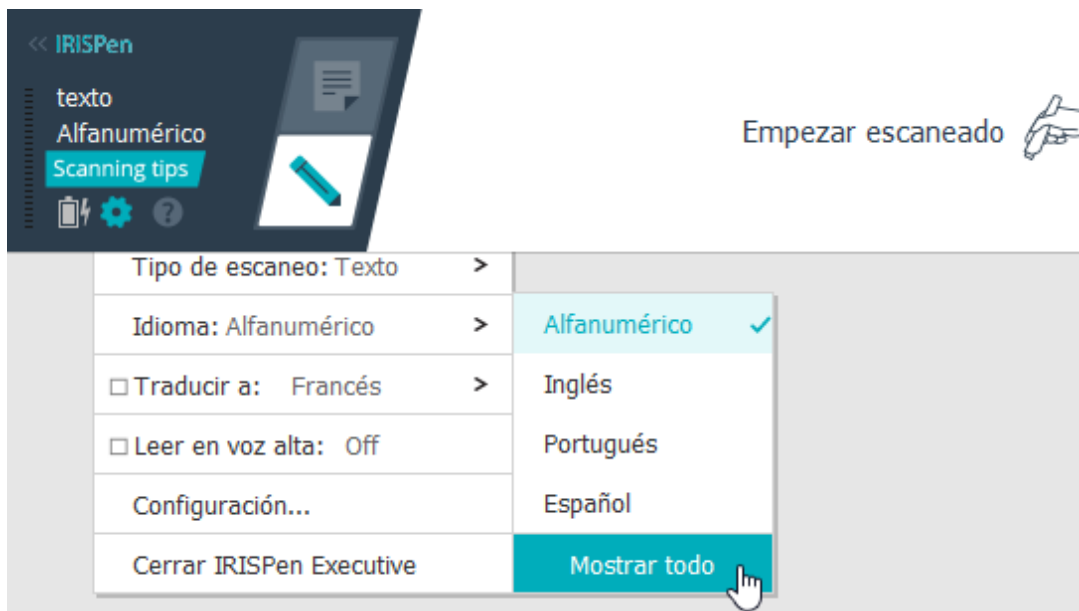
<< IRISPen
texto
Alfanumérico
Scanning tips

Empezar escaneado

Tipo de escaneo: Texto >
Idioma: Alfanumérico >
☐ Traducir a: Francés >
☐ Leer en voz alta: Off
Configuración...
Cerrar IRISPen Executive

Alfanumérico ✓
Inglés
Portugués
Español
Mostrar todo